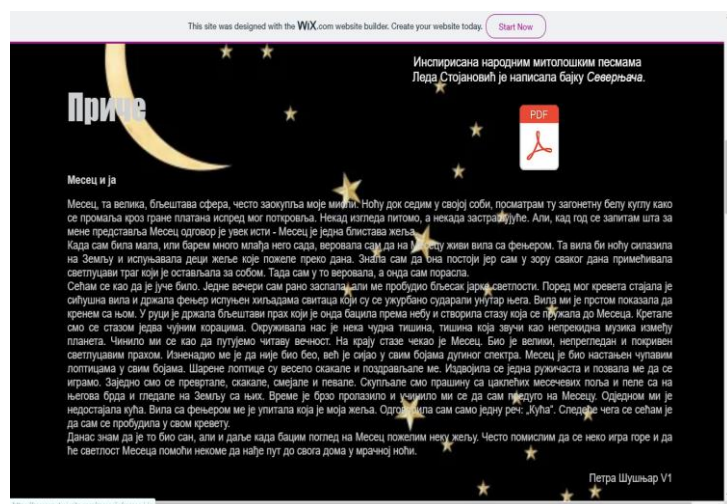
This site was designed with the WiX.com website builder. Create your website today. Start Now

Инспирисана народним митолошким песмама Леда Стојановић је написала бајку Севернача.

Приче

PDF

Месец и ја

Месец, та велика, блештава сфера, често заокупља моје мисли. Ноћу док седим у својој соби, посматрам ту загонетну белу куглу како се промаља кроз гране платана испред мог потковља. Некад изгледа питомо, а некада застрашујуће. Али, кад год се запитам шта за мене представља Месец одговор је увек исти - Месец је једна блистава жеља.
Када сам била мала, или барем много млађа него сада, веровала сам да на Месецу живи вила са фењером. Та вила би ноћу силазила на Земљу и испуњавала деци жеље које пожеле преко дана. Знала сам да она постоји јер сам у зору сваког дана примећивала светлуцави траг који је остављала за собом. Тада сам у то веровала, а онда сам порасла.
Сећам се као да је јуче било. Једне вечери сам рано заспала, али ме пробудио блесак јарке светлости. Поред мог кревета стајала је сићушна вила и држала фењер испуњен хиљадама свитаца који су се ужурбано сударали унутар њега. Вила ми је прстом показала да кренем са њом. У руци је држала блештави прах који је онда бацила према небу и створила стазу која се пружала до Месеца. Кретале смо се стазом једва чујним корацима. Окруживала нас је нека чудна тишина, тишина која звучи као непрекидна музика између планета. Чинило ми се као да путујемо читаву вечност. На крају стазе чекао је Месец. Био је велики, непрегледан и покривен светлуцавим прахом. Изненадио ме је да није био бео, већ је сијао у свим бојама дугиног спектра. Месец је био настањен чупавим лоптицама у свим бојама. Шарене лоптице су весело скакале и поздрављале ме. Издвојила се једна ружичаста и позвала ме да се играмо. Заједно смо се превртале, скакале, смејале и певале. Скупљале смо прашину са ћаклећих месечевих поља и пеле се на његова брда и гледале на Земљу са њих. Време је брзо пролазило и учинило ми се да сам предуго на Месецу. Одједном ми је недостајала кућа. Вила са фењером ме је упитала која је моја жеља. Одговорила сам само једну реч: „Кућа". Следеће чега се сећам је да сам се пробудила у свом кревету.
Данас знам да је то био сан, али и даље када бацим поглед на Месец пожелим неку жељу. Често помислим да се неко игра горе и да ће светлост Месеца помоћи некоме да нађе пут до свога дома у мрачној ноћи.

Петра Шушњар V1